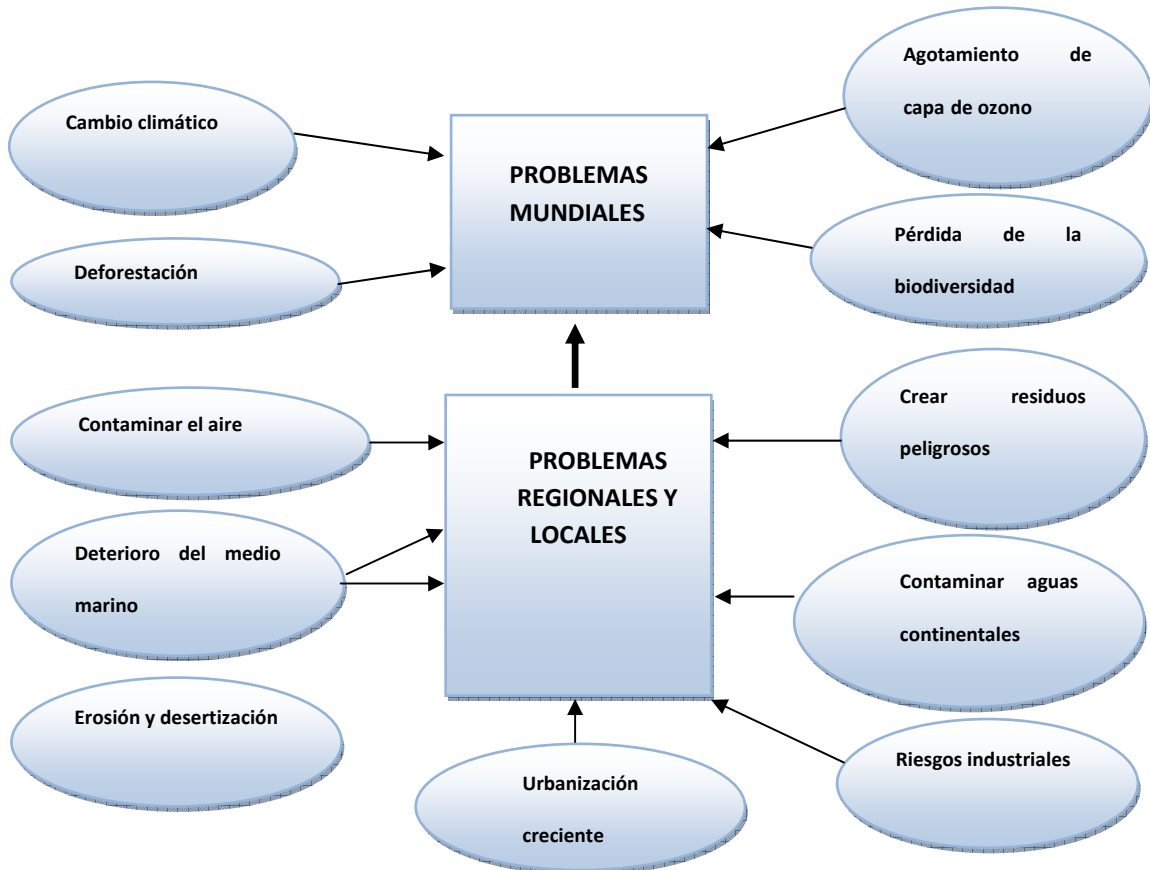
Agotamiento de capa de ozono

Cambio climático

PROBLEMAS MUNDIALES

Pérdida de la biodiversidad

Deforestación

Contaminar el aire

Crear residuos peligrosos

PROBLEMAS REGIONALES Y LOCALES

Deterioro del medio marino

Contaminar aguas continentales

Erosión y desertización

Riesgos industriales

Urbanización creciente